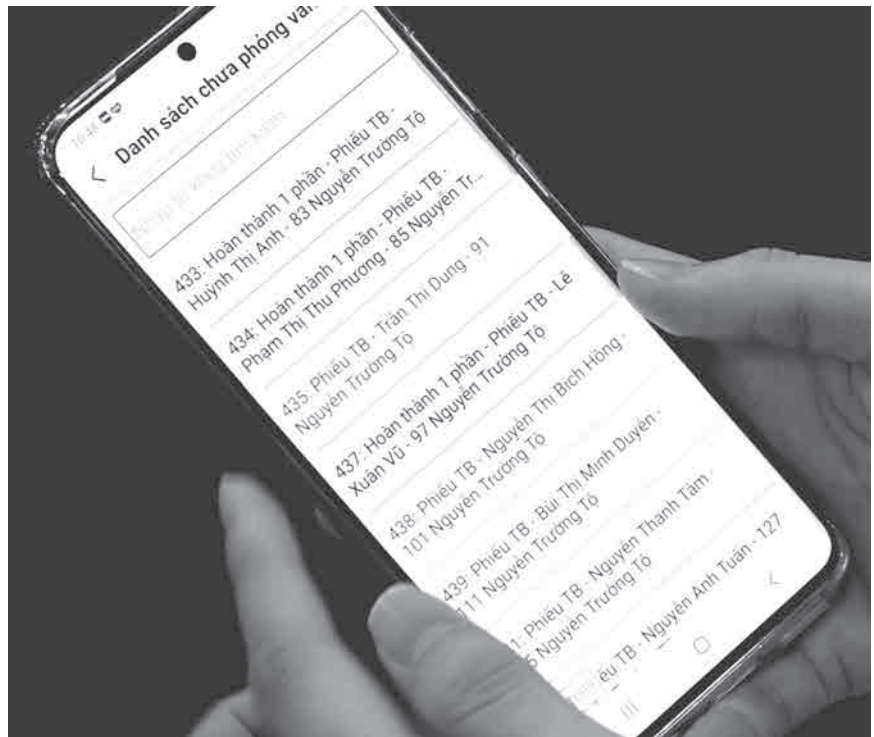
16:46

Danh sách chưa phỏng vấ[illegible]

Nhập từ khóa tìm kiếm

433: Hoàn thành 1 phần - Phiếu TB - Huỳnh Thị Anh - 83 Nguyễn Trường Tộ

434: Hoàn thành 1 phần - Phiếu TB - Phạm Thị Thu Phương - 85 Nguyễn Tr...

435: Phiếu TB - Trần Thị Dung - 91 Nguyễn Trường Tộ

437: Hoàn thành 1 phần - Phiếu TB - Lê Xuân Vũ - 97 Nguyễn Trường Tộ

438: Phiếu TB - Nguyễn Thị Bích Hồng - 101 Nguyễn Trường Tộ

439: Phiếu TB - Bùi Thị Minh Duyên - 111 Nguyễn Trường Tộ

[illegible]1: Phiếu TB - Nguyễn Thanh Tâm - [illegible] Nguyễn Trường Tộ

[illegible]ếu TB - Nguyễn Anh Tuấn - 127